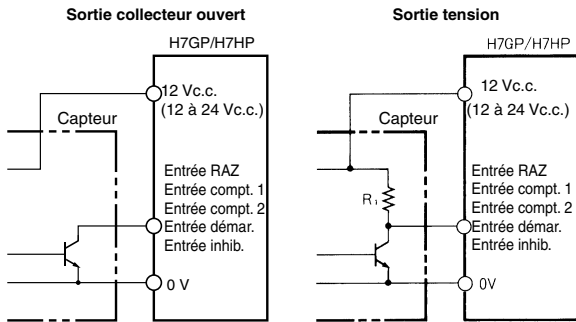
Sortie collecteur ouvert

H7GP/H7HP

12 Vc.c.
(12 à 24 Vc.c.)

Capteur

Entrée RAZ
Entrée compt. 1
Entrée compt. 2
Entrée démar.
Entrée inhib.

0 V

Sortie tension

H7GP/H7HP

12 Vc.c.
(12 à 24 Vc.c.)

Capteur

$R_1$

Entrée RAZ
Entrée compt. 1
Entrée compt. 2
Entrée démar.
Entrée inhib.

0V